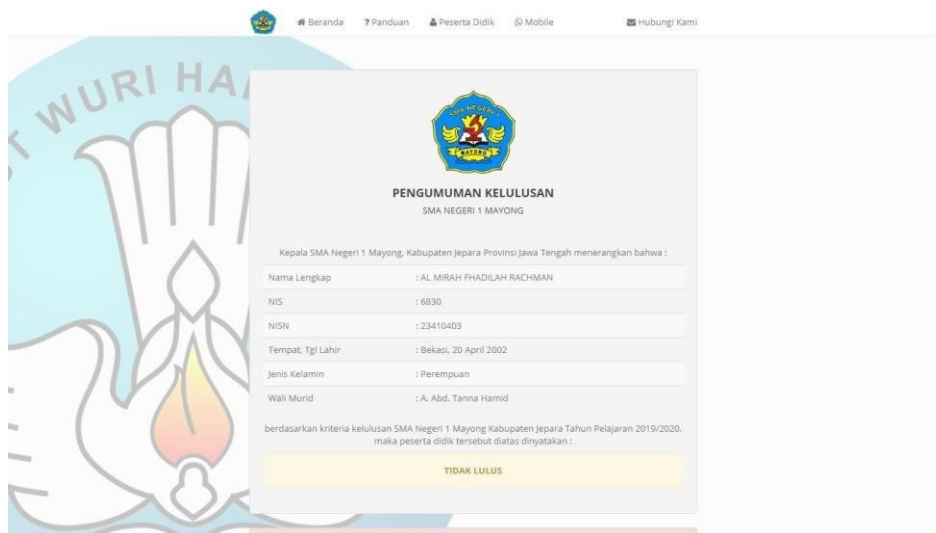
Beranda ? Panduan Peserta Didik Mobile Hubungi Kami

WURI HA

SMA NEGERI MAYONG

PENGUMUMAN KELULUSAN
SMA NEGERI 1 MAYONG

Kepala SMA Negeri 1 Mayong, Kabupaten Jepara Provinsi Jawa Tengah menerangkan bahwa :

| | |
|---|---|
| Nama Lengkap | : AL MIRAH FHADILAH RACHMAN |
| NIS | : 6830 |
| NISN | : 23410403 |
| Tempat, Tgl Lahir | : Bekasi, 20 April 2002 |
| Jenis Kelamin | : Perempuan |
| Wali Murid | : A. Abd. Tanna Hamid |

berdasarkan kriteria kelulusan SMA Negeri 1 Mayong Kabupaten Jepara Tahun Pelajaran 2019/2020, maka peserta didik tersebut diatas dinyatakan :

TIDAK LULUS